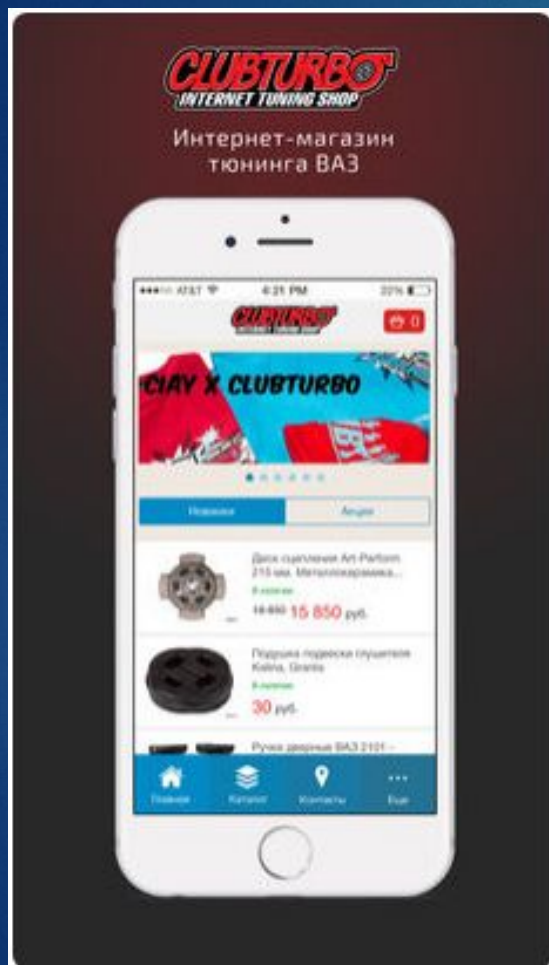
CLUBTURBO
INTERNET TUNING SHOP

Интернет-магазин тюнинга ВАЗ

AT&T 4:21 PM 22%

CLUBTURBO
INTERNET TUNING SHOP

0

CIAY X CLUBTURBO

Новинки

Акции

Диск сцепления Art-Perform 215 мм. Металлокерамика...

В наличии

18 850 15 850 руб.

Подушка подвески глушителя Kalina, Granta

В наличии

30 руб.

Ручки дверные ВАЗ 2101 –

Главная

Каталог

Контакты

Еще